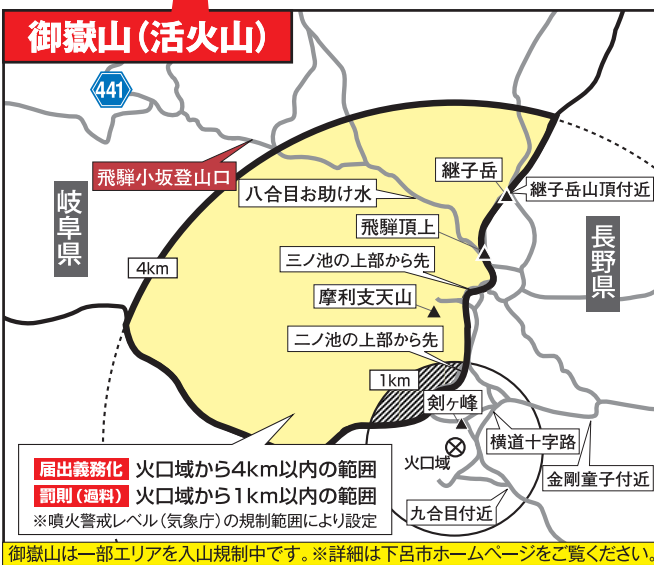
御嶽山（活火山）

441

飛騨小坂登山口

岐阜県

八合目お助け水

継子岳

継子岳山頂付近

飛騨頂上

長野県

4km

三ノ池の上部から先

摩利支天山

二ノ池の上部から先

1km

剣ヶ峰

横道十字路

火口域

金剛童子付近

九合目付近

届出義務化 火口域から4km以内の範囲
罰則（過料） 火口域から1km以内の範囲
※噴火警戒レベル（気象庁）の規制範囲により設定

御嶽山は一部エリアを入山規制中です。※詳細は下呂市ホームページをご覧ください。